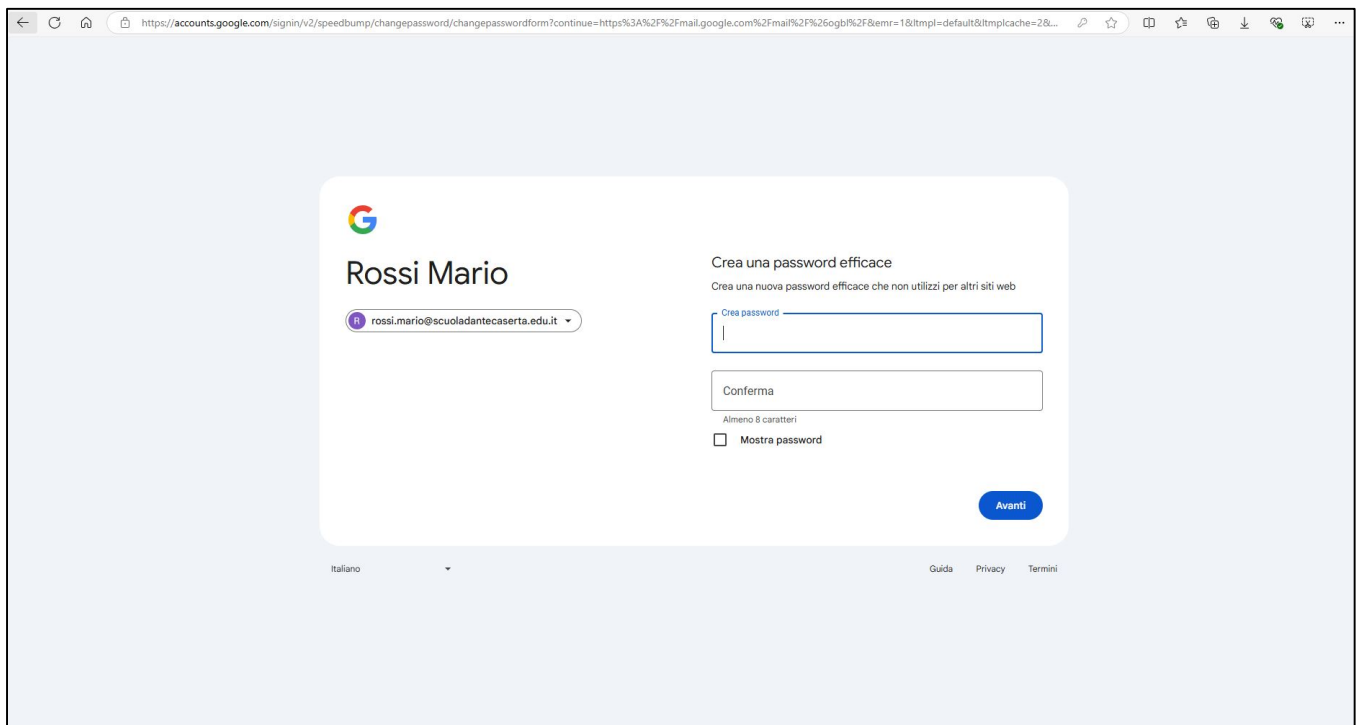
https://accounts.google.com/signin/v2/speedbump/changepassword/changepasswordform?continue=https%3A%2F%2Fmail.google.com%2Fmail%2F%26ogbl%2F&emr=1&ltmpl=default&ltmplcache=2&...

G

Rossi Mario

R rossi.mario@scuoladantecaserta.edu.it

Crea una password efficace

Crea una nuova password efficace che non utilizzi per altri siti web

Crea password

Conferma

Almeno 8 caratteri

Mostra password

Avanti

Italiano

Guida Privacy Termini